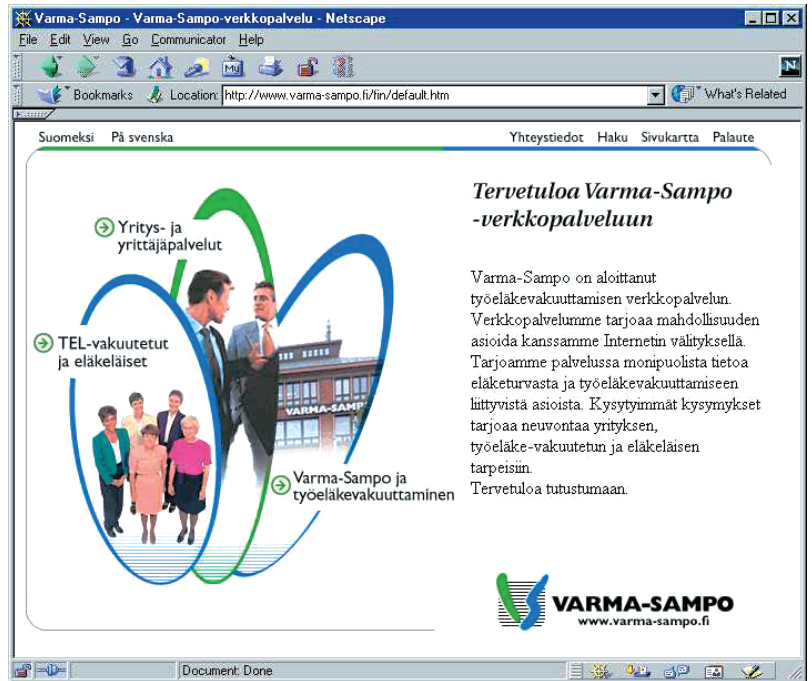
Varma-Sampo - Varma-Sampo-verkkopalvelu - Netscape

File Edit View Go Communicator Help

Bookmarks Location: http://www.varma-sampo.fi/fin/default.htm What's Related

Suomeksi På svenska

Yhteystiedot Haku Sivukartta Palaute

Yritys- ja yrittäjäpalvelut

TEL-vakuutetut ja eläkeläiset

VARMA-SAMPO

Varma-Sampo ja työeläkevakuuttaminen

Tervetuloa Varma-Sampo -verkkopalveluun

Varma-Sampo on aloittanut työeläkevakuuttamisen verkkopalvelun. Verkkopalvelumme tarjoaa mahdollisuuden asioida kanssamme Internetin välityksellä. Tarjoamme palvelussa monipuolista tietoa eläketurvasta ja työeläkevakuuttamiseen liittyvistä asioista. Kysytyimmät kysymykset tarjoaa neuvontaa yrityksen, työeläke-vakuutetun ja eläkeläisen tarpeisiin.
Tervetuloa tutustumaan.

VARMA-SAMPO
www.varma-sampo.fi

Document: Done